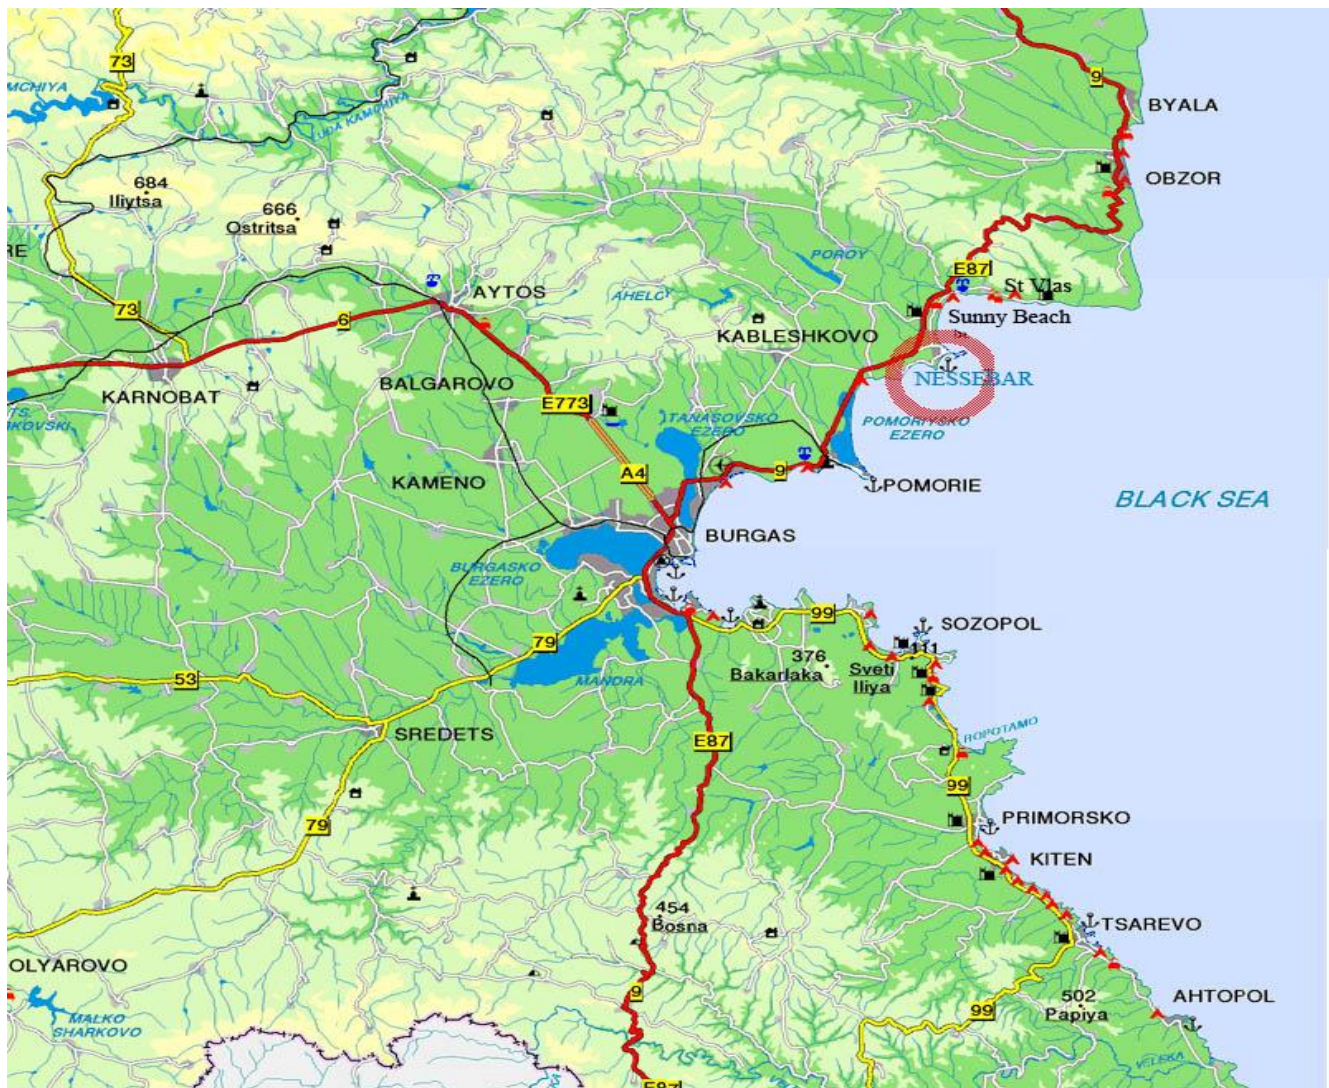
73
MCHIYA
LUDA KAMCHIYA
684
Iliytsa
666
Ostritsa
RE
73
6
AYTOS
AHELOY
KARNOBAT
BALGAROVO
E773
KAMENO
A4
TS.
KOVSKI
9
BYALA
OBZOR
PODROY
E87
St Vlas
Sunny Beach
KABLESHKOVO
NESSEBAR
POMORIYSKO EZERO
TANASOVSKO EZERO
9
POMORIE
BLACK SEA
BURGAS
BURGASKO EZERO
99
SOZOPOL
376
Bakarlaka
Sveti Iliya
111
79
53
MANDRA
SREDETS
E87
ROPOTAMO
99
PRIMORSKO
KITEN
79
TSAREVO
454
Bosna
OLYAROVO
MALKO SHARKOVO
9
502
Papiya
99
AHTOPOL
VELEKA
E87